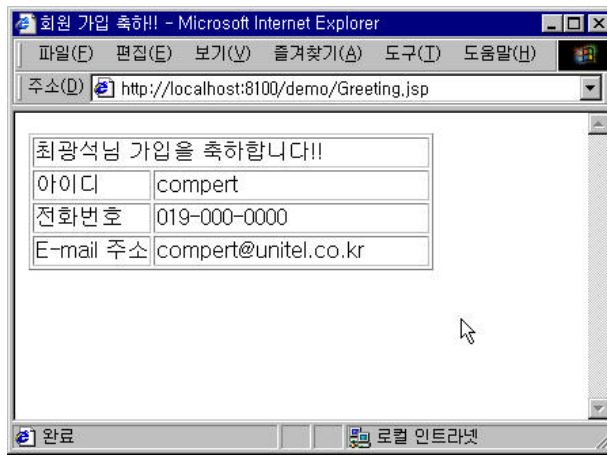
회원 가입 축하!! - Microsoft Internet Explorer

파일(F) 편집(E) 보기(V) 즐겨찾기(A) 도구(T) 도움말(H)

주소(D) http://localhost:8100/demo/Greeting.jsp

| 최광석님 가입을 축하합니다!! | |
|---|---|
| 아이디 | compert |
| 전화번호 | 019-000-0000 |
| E-mail 주소 | compert@unitel.co.kr |

완료

로컬 인트라넷